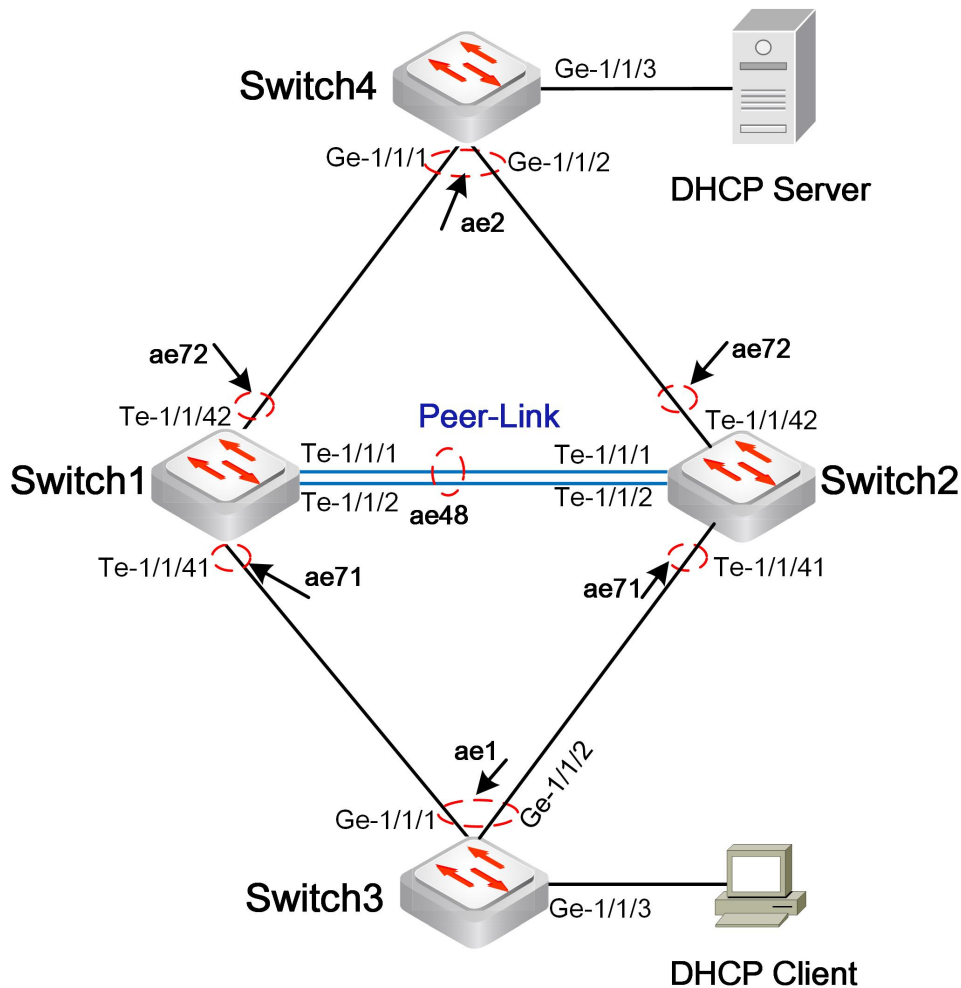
Switch4

Ge-1/1/3

DHCP Server

Ge-1/1/1

Ge-1/1/2

ae2

ae72

ae72

Te-1/1/42

Peer-Link

Te-1/1/42

Switch1

Te-1/1/1

Te-1/1/1

Switch2

Te-1/1/2

ae48

Te-1/1/2

Te-1/1/41

ae71

ae71

Te-1/1/41

ae1

Ge-1/1/2

Ge-1/1/1

Switch3

Ge-1/1/3

DHCP Client